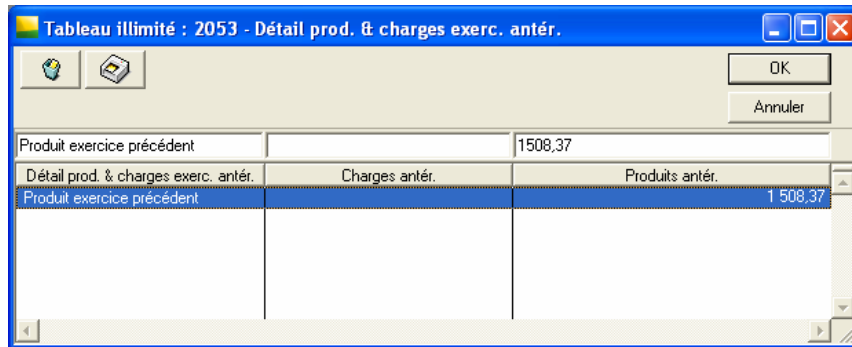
Tableau illimité : 2053 - Détail prod. & charges exerc. antér.

OK

Annuler

Produit exercice précédent

1508,37

| Détail prod. & charges exerc. antér. | Charges antér. | Produits antér. |
|---|---|---|
| Produit exercice précédent | | 1 508,37 |